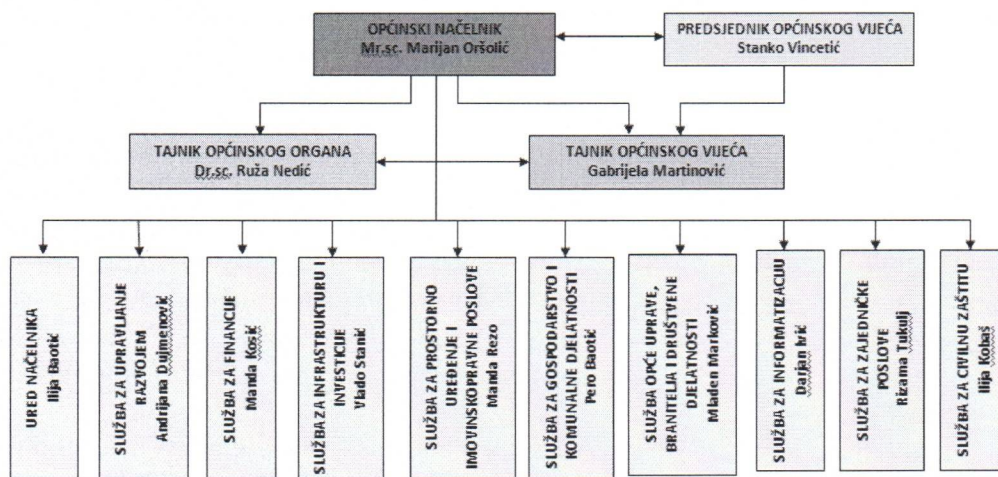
OPĆINSKI NAČELNIK
Mr.sc. Marijan Oršolić

PREDSJEDNIK OPĆINSKOG VIJEĆA
Stanko Vincetić

TAJNIK OPĆINSKOG ORGANA
Dr.sc. Ruža Nedić

TAJNIK OPĆINSKOG VIJEĆA
Gabrijela Martinović

URED NAČELNIKA
Ilija Baotić

SLUŽBA ZA UPRAVLJANJE RAZVOJEM
Andrijana Dujmenović

SLUŽBA ZA FINANCIJE
Manda Kosić

SLUŽBA ZA INFRASTRUKTURU I INVESTICIJE
Vlado Stanić

SLUŽBA ZA PROSTORNO UREĐENJE I IMOVINSKOPRAVNE POSLOVE
Manda Rezo

SLUŽBA ZA GOSPODARSTVO I KOMUNALNE DJELATNOSTI
Pero Baotić

SLUŽBA OPĆE UPRAVE, BRANITELJA I DRUŠTVENE DJELATNOSTI
Mladen Marković

SLUŽBA ZA INFORMATIZACIJU
Darjan Irić

SLUŽBA ZA ZAJEDNIČKE POSLOVE
Rizama Tukulj

SLUŽBA ZA CIVILNU ZAŠTITU
Ilija Kobaš